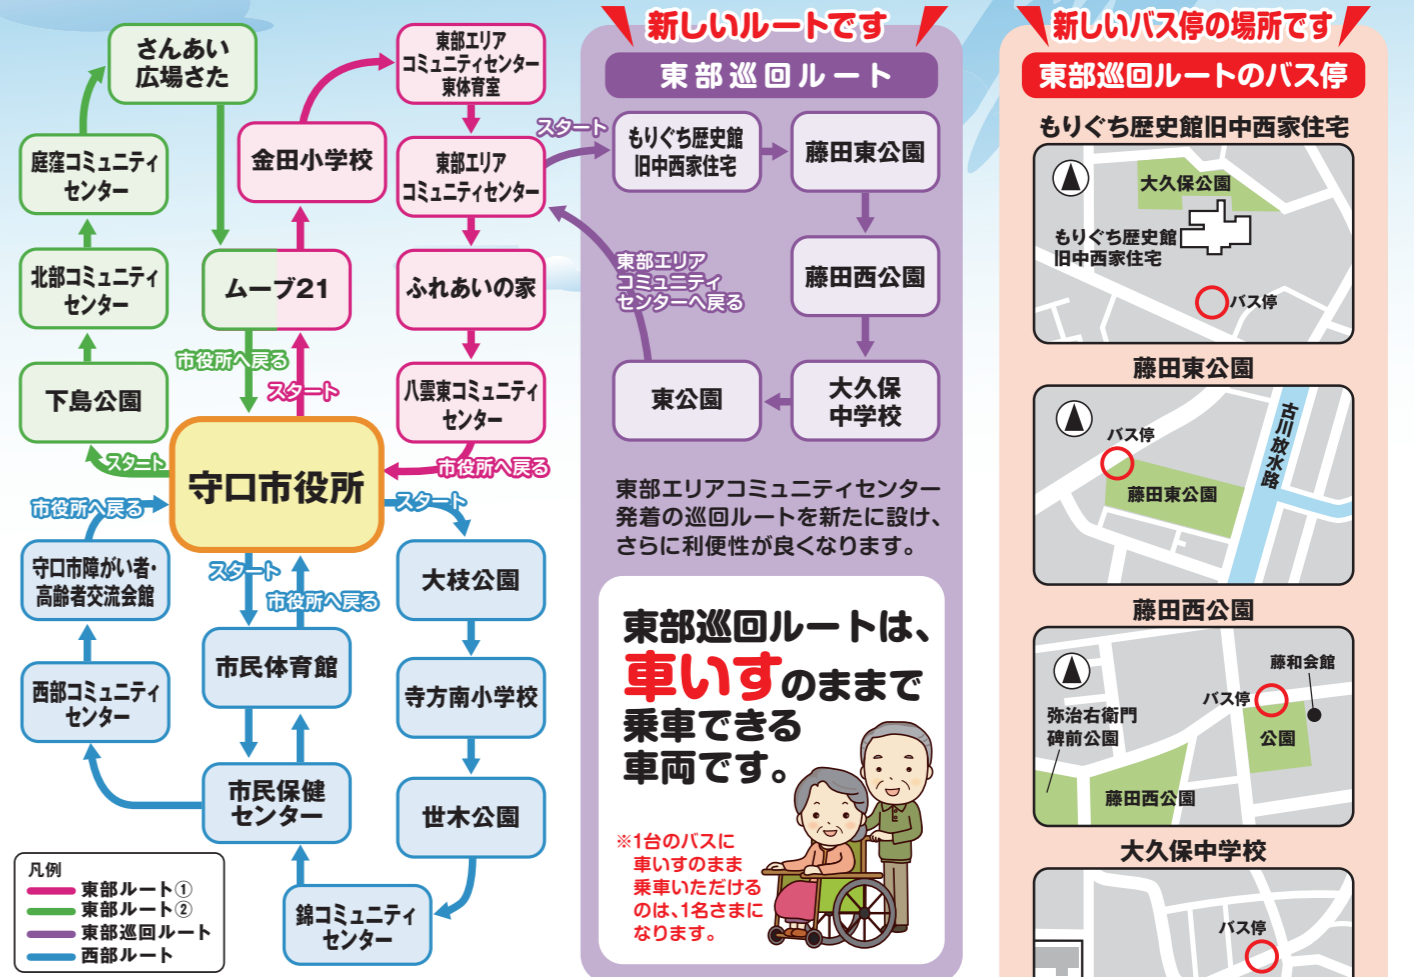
さんあい広場さた

庭窪コミュニティセンター

北部コミュニティセンター

下島公園

金田小学校

ムーブ21

市役所へ戻る

スタート

東部エリアコミュニティセンター東体育室

東部エリアコミュニティセンター

ふれあいの家

八雲東コミュニティセンター

市役所へ戻る

スタート

守口市役所

市役所へ戻る

スタート

守口市障がい者・高齢者交流会館

西部コミュニティセンター

スタート

市役所へ戻る

市民体育館

市民保健センター

大枝公園

寺方南小学校

世木公園

錦コミュニティセンター

凡例
東部ルート①
東部ルート②
東部巡回ルート
西部ルート

新しいルートです

東部巡回ルート

スタート

もりぐち歴史館旧中西家住宅

藤田東公園

藤田西公園

大久保中学校

東公園

東部エリアコミュニティセンターへ戻る

東部エリアコミュニティセンター発着の巡回ルートを新たに設け、さらに利便性が良くなります。

東部巡回ルートは、車いすのままで乗車できる車両です。

※1台のバスに車いすのまま乗車いただけるのは、1名さまになります。

新しいバス停の場所です

東部巡回ルートのバス停

もりぐち歴史館旧中西家住宅

大久保公園

もりぐち歴史館旧中西家住宅

バス停

藤田東公園

バス停

藤田東公園

古川放水路

藤田西公園

藤和会館

バス停

弥治右衛門碑前公園

公園

藤田西公園

大久保中学校

バス停